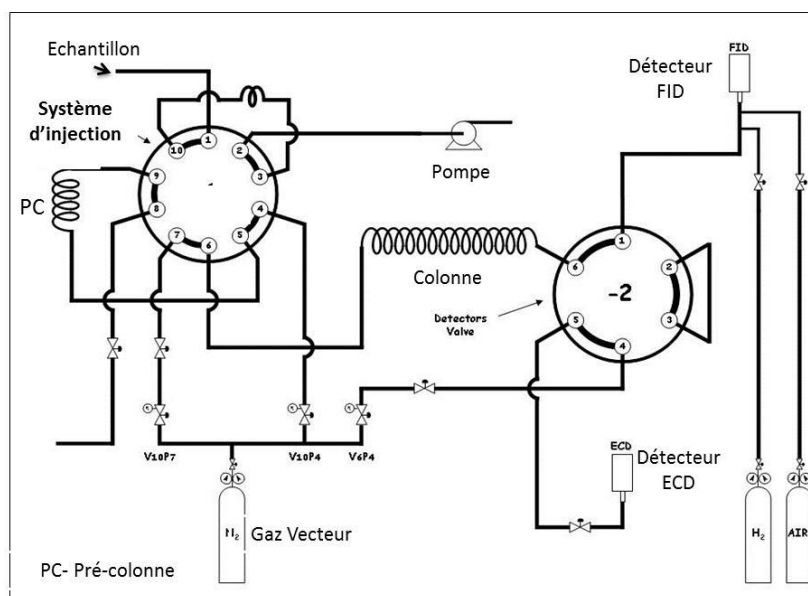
Echantillon

Système d'injection

PC

1
2
3
4
5
6
7
8
9
10

Pompe

Colonne

Detectors Valve

-2

1
2
3
4
5
6

FID

Détecteur FID

V10P7

V10P4

V6P4

ECD

Détecteur ECD

$N_2$ Gaz Vecteur

$H_2$

AIR

PC- Pré-colonne